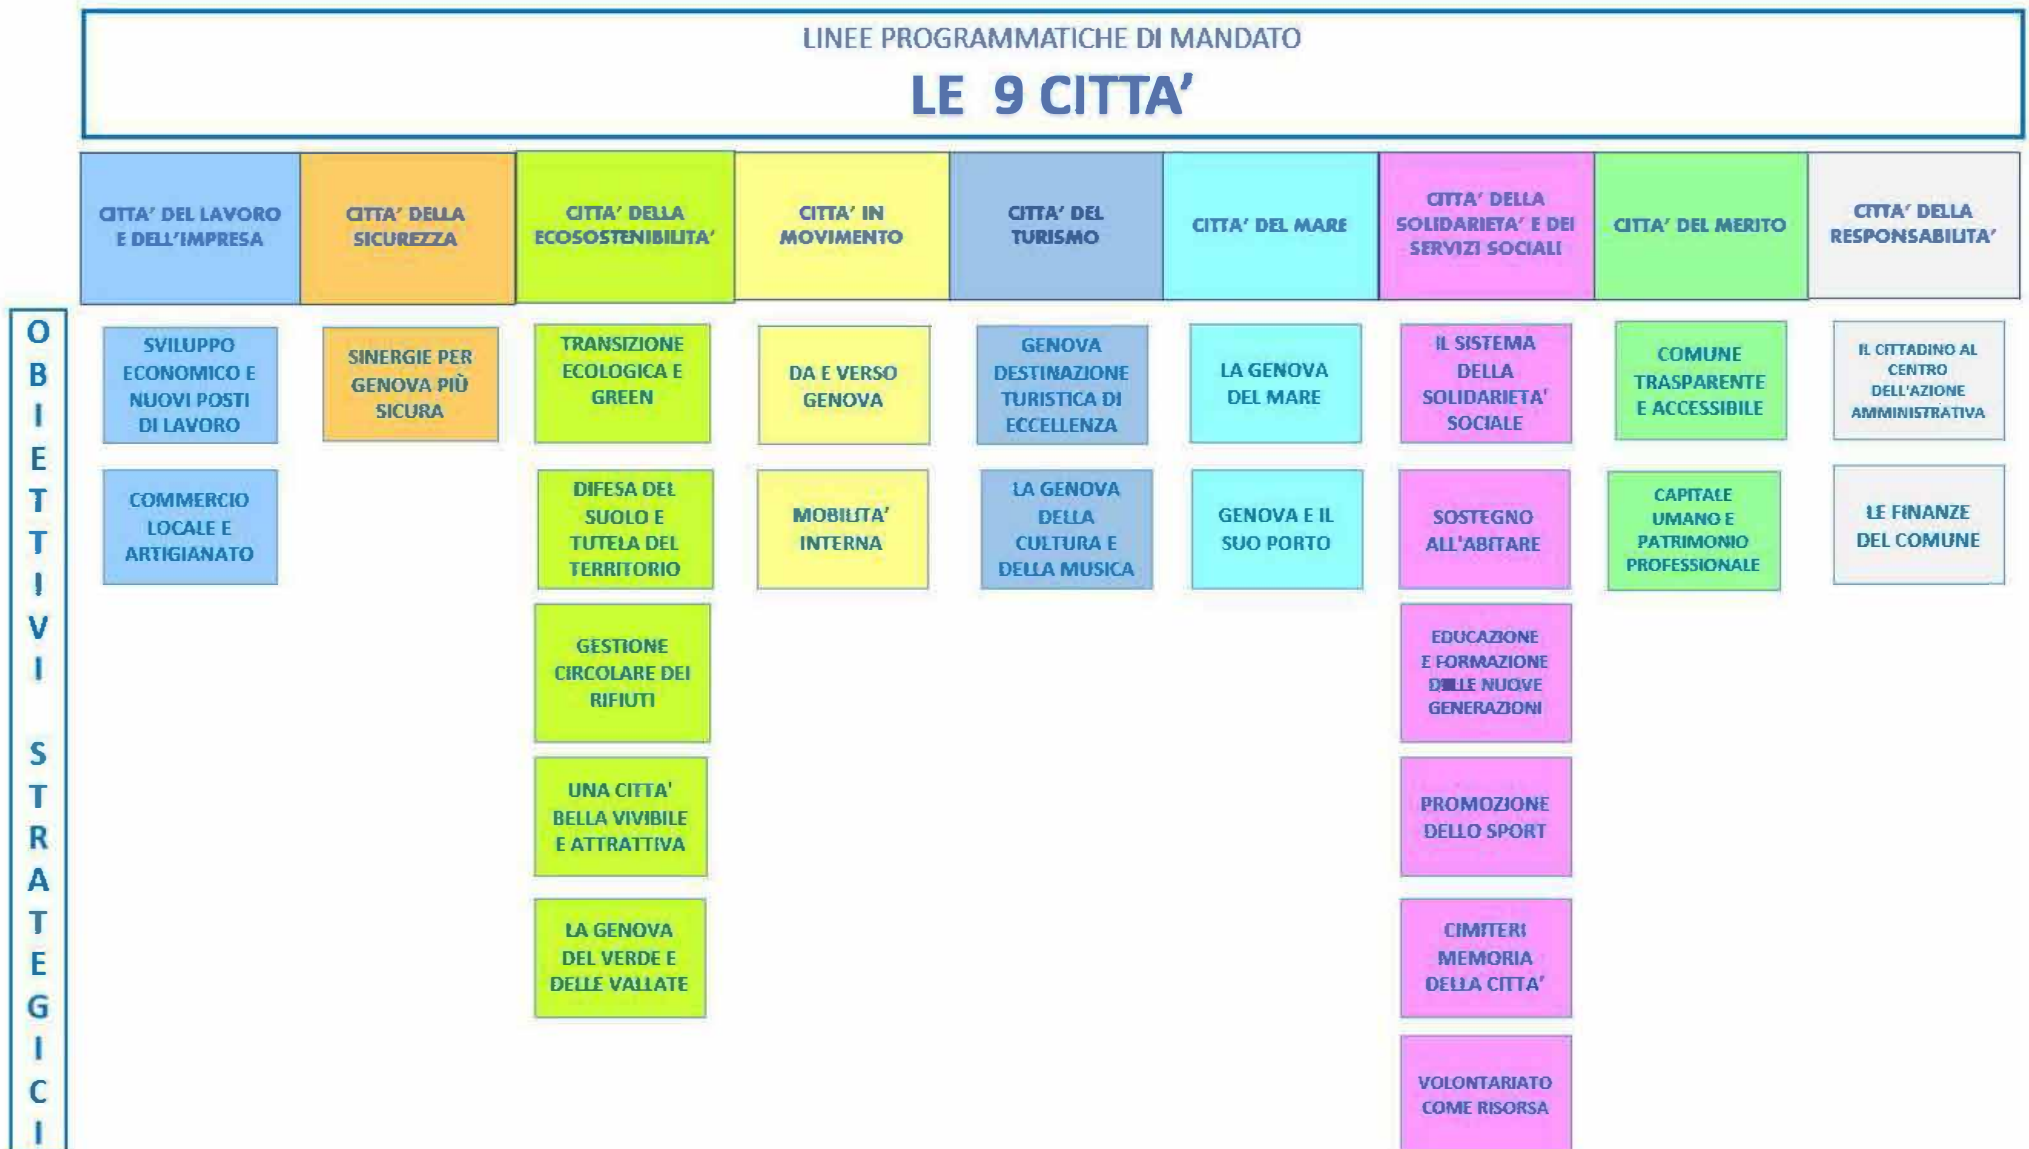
LINEE PROGRAMMATICHE DI MANDATO

LE 9 CITTA'

| CITTA' DEL LAVORO E DELL'IMPRESA | CITTA' DELLA SICUREZZA | CITTA' DELLA ECOSOSTENIBILITA' | CITTA' IN MOVIMENTO | CITTA' DEL TURISMO | CITTA' DEL MARE | CITTA' DELLA SOLIDARIETA' E DEI SERVIZI SOCIALI | CITTA' DEL MERITO | CITTA' DELLA RESPONSABILITA' |
|---|---|---|---|---|---|---|---|---|
| SVILUPPO ECONOMICO E NUOVI POSTI DI LAVORO | SINERGIE PER GENOVA PIÙ SICURA | TRANSIZIONE ECOLOGICA E GREEN | DA E VERSO GENOVA | GENOVA DESTINAZIONE TURISTICA DI ECCELLENZA | LA GENOVA DEL MARE | IL SISTEMA DELLA SOLIDARIETA' SOCIALE | COMUNE TRASPARENTE E ACCESSIBILE | IL CITTADINO AL CENTRO DELL'AZIONE AMMINISTRATIVA |
| COMMERCIO LOCALE E ARTIGIANATO | | DIFESA DEL SUOLO E TUTELA DEL TERRITORIO | MOBILITA' INTERNA | LA GENOVA DELLA CULTURA E DELLA MUSICA | GENOVA E IL SUO PORTO | SOSTEGNO ALL'ABITARE | CAPITALE UMANO E PATRIMONIO PROFESSIONALE | LE FINANZE DEL COMUNE |
| | | GESTIONE CIRCOLARE DEI RIFIUTI | | | | EDUCAZIONE E FORMAZIONE DELLE NUOVE GENERAZIONI | | |
| | | UNA CITTA' BELLA VIVIBILE E ATTRATTIVA | | | | PROMOZIONE DELLO SPORT | | |
| | | LA GENOVA DEL VERDE E DELLE VALLATE | | | | CIMITERI MEMORIA DELLA CITTA' | | |
| | | | | | | VOLONTARIATO COME RISORSA | | |

OBIETTIVI STRATEGICI